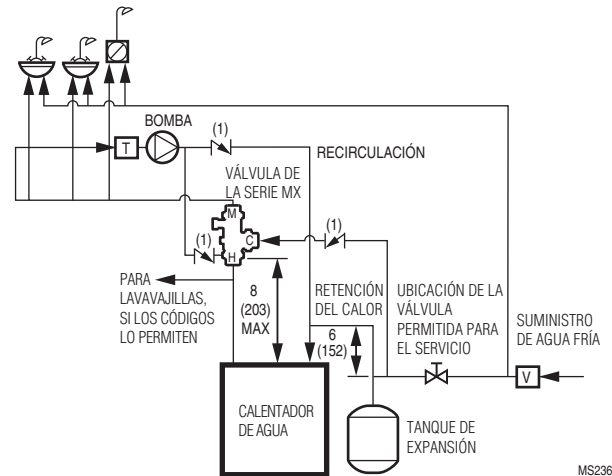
BOMBA
T
(1)
RECIRCULACIÓN
VÁLVULA DE LA SERIE MX
M
C
H
(1)
(1)
PARA LAVAVAJILLAS, SI LOS CÓDIGOS LO PERMITEN
8 (203) MAX
RETENCIÓN DEL CALOR
6 (152)
UBICACIÓN DE LA VÁLVULA PERMITIDA PARA EL SERVICIO
SUMINISTRO DE AGUA FRÍA
V
CALENTADOR DE AGUA
TANQUE DE EXPANSIÓN
MS236